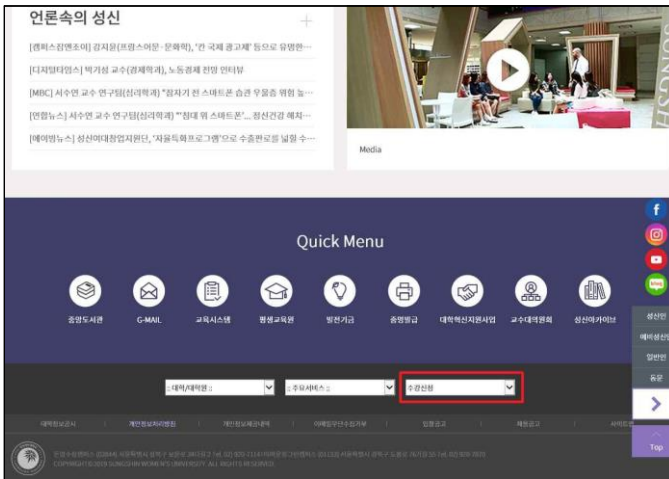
언론속의 성신

+

[캠퍼스잡앤조이] 강지윤(프랑스어문·문화학), '칸 국제 광고제' 등으로 유명한…

[디지털타임스] 박기성 교수(경제학과), 노동경제 전망 인터뷰

[MBC] 서수연 교수 연구팀(심리학과) "청자기 전 스마트폰 습관 우울증 위험 높…

[연합뉴스] 서수연 교수 연구팀(심리학과) "침대 위 스마트폰'… 정신건강 해치…

[에이빙뉴스] 성신여대창업지원단, '자율특화프로그램'으로 수출판로를 넓힐 수…

Media

Quick Menu

중앙도서관

G-MAIL

교육시스템

평생교육원

발전기금

증명발급

대학혁신지원사업

교수학습지원

성신아카이브

:: 대학/대학원 ::

:: 주요서비스 ::

수강신청

대학정보공시

개인정보처리방침

개인정보보호내역

이메일무단수집거부

입찰공고

채용공고

사이트맵

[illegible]

COPYRIGHT(C) 2019 SUNGSHIN WOMEN'S UNIVERSITY. ALL RIGHTS RESERVED.

성신인

예비성신인

일반인

동문

Top